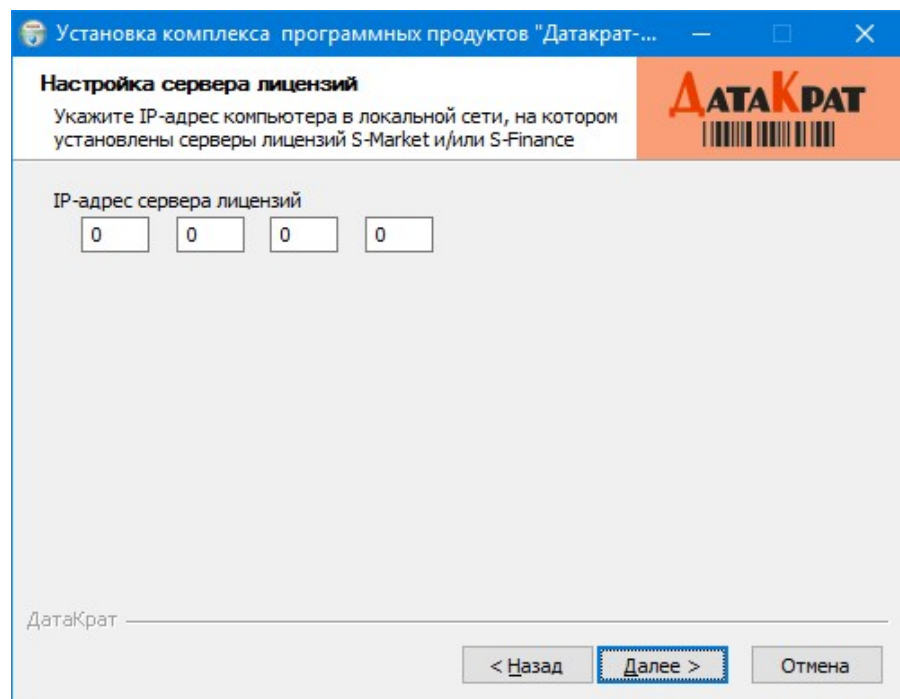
Установка комплекса программных продуктов "Датакрат-...

Настройка сервера лицензий

Укажите IP-адрес компьютера в локальной сети, на котором установлены серверы лицензий S-Market и/или S-Finance

ДатаКрат

IP-адрес сервера лицензий

0 0 0 0

ДатаКрат

< Назад

Далее >

Отмена